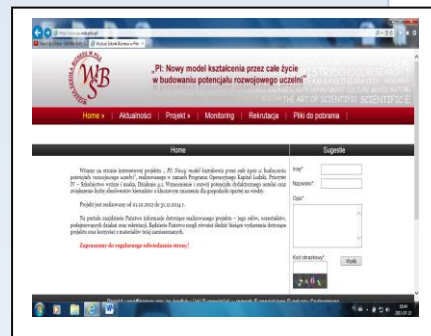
„PI: Nowy model kształcenia przez całe życie w budowaniu potencjału rozwojowego uczelni"

WB

THE ART OF SCIENTIFIC

Home » | Aktualności | Projekt » | Monitoring | Rekrutacja | Pliki do pobrania |

Home

Sugestie

Witamy na stronie internetowej projektu „PI: Nowy model kształcenia przez całe życie w budowaniu potencjału rozwojowego uczelni", realizowanego w ramach Programu Operacyjnego Kapitał Ludzki, Priorytet IV – Szkolnictwo wyższe i nauka, Działanie 4.1. Wzmocnienie i rozwój potencjału dydaktycznego uczelni oraz zwiększenie liczby absolwentów kierunków o kluczowym znaczeniu dla gospodarki opartej na wiedzy.

Projekt jest realizowany od 01.10.2012 do 30.12.2014 r.

Na portalu znajdziecie Państwo informacje dotyczące realizowanego projektu – jego celów, uczestników, podejmowanych działań oraz rekrutacji. Badziecie Państwo mogli również śledzić bieżące wykonania dotyczące projektu oraz korzystać z materiałów tutaj zamieszczonych.

Zapraszamy do regularnego odwiedzania strony!

Imię*

Nazwisko*

Opis*

Kod obrazkowy*

Wyślij

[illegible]